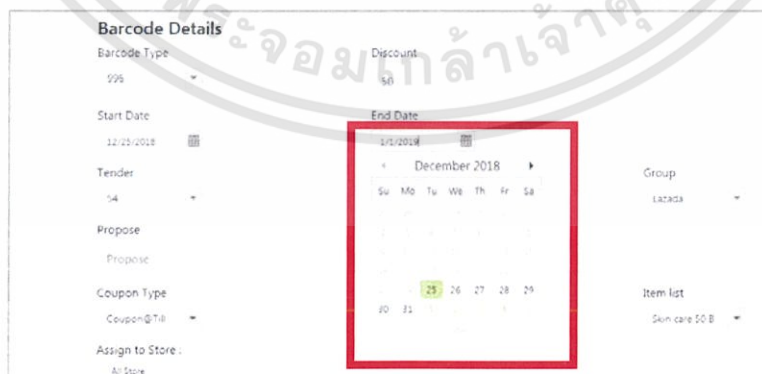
สระจอมเกล้าเจ้าคุณ

Barcode Details

Barcode Type
996

Discount
50

Start Date
12/25/2018

End Date
1/1/2019

Tender
54

◂ December 2018 ▸

| Su | Mo | Tu | We | Th | Fr | Sa |
|---|---|---|---|---|---|---|
| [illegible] | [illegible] | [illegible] | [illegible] | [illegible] | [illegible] | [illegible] |
| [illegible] | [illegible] | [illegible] | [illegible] | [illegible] | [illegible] | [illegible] |
| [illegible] | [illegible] | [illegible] | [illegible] | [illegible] | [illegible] | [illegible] |
| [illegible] | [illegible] | 25 | 26 | 27 | 28 | 29 |
| 30 | 31 | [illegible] | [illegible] | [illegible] | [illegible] | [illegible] |

Group
Lazada

Propose
Propose

Coupon Type
Coupon@Till

Item list
Skin care 50 B

Assign to Store :
All Store